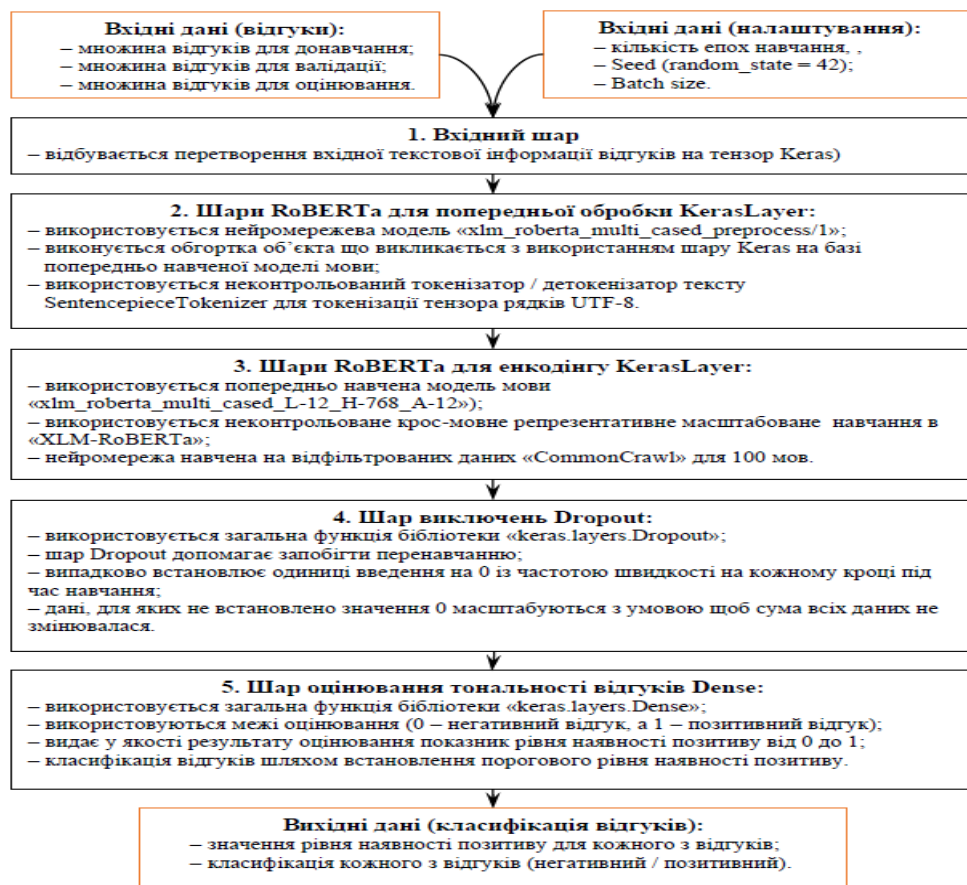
Вхідні дані (відгуки):
– множина відгуків для донавчання;
– множина відгуків для валідації;
– множина відгуків для оцінювання.

Вхідні дані (налаштування):
– кількість епох навчання, ,
– Seed (random_state = 42);
– Batch size.

1. Вхідний шар
– відбувається перетворення вхідної текстової інформації відгуків на тензор Keras)

2. Шари RoBERTa для попередньої обробки KerasLayer:
– використовується нейромережева модель «xlm_roberta_multi_cased_preprocess/1»;
– виконується обгортка об`єкта що викликається з використанням шару Keras на базі попередньо навченої моделі мови;
– використовується неконтрольований токенізатор / детокенізатор тексту SentencepieceTokenizer для токенізації тензора рядків UTF-8.

3. Шари RoBERTa для енкодінгу KerasLayer:
– використовується попередньо навчена модель мови «xlm_roberta_multi_cased_L-12_H-768_A-12»);
– використовується неконтрольоване крос-мовне репрезентативне масштабоване навчання в «XLM-RoBERTa»;
– нейромережа навчена на відфільтрованих даних «CommonCrawl» для 100 мов.

4. Шар виключень Dropout:
– використовується загальна функція бібліотеки «keras.layers.Dropout»;
– шар Dropout допомагає запобігти перенавчанню;
– випадково встановлює одиниці введення на 0 із частотою швидкості на кожному кроці під час навчання;
– дані, для яких не встановлено значення 0 масштабуються з умовою щоб сума всіх даних не змінювалася.

5. Шар оцінювання тональності відгуків Dense:
– використовується загальна функція бібліотеки «keras.layers.Dense»;
– використовуються межі оцінювання (0 – негативний відгук, а 1 – позитивний відгук);
– видає у якості результату оцінювання показник рівня наявності позитиву від 0 до 1;
– класифікація відгуків шляхом встановлення порогового рівня наявності позитиву.

Вихідні дані (класифікація відгуків):
– значення рівня наявності позитиву для кожного з відгуків;
– класифікація кожного з відгуків (негативний / позитивний).